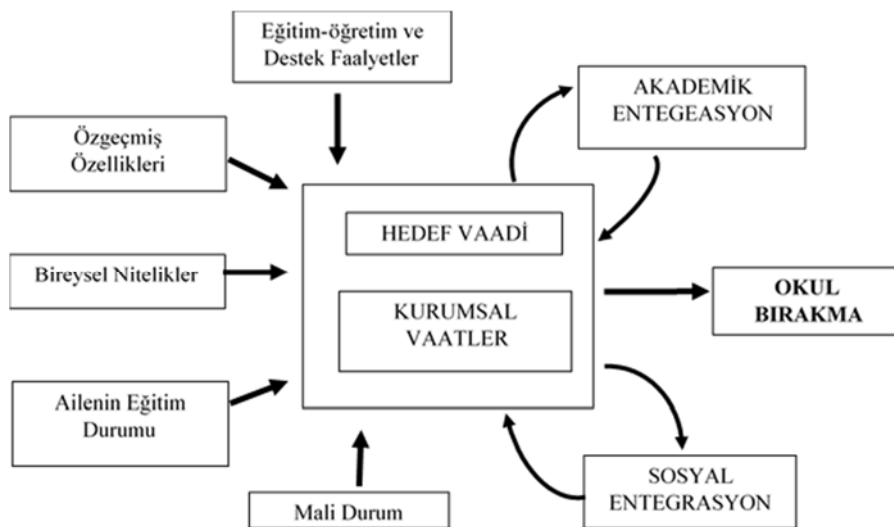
Eğitim-öğretim ve Destek Faalyetler

AKADEMİK ENTEGEASYON

Özgeçmiş Özellikleri

HEDEF VAADİ

KURUMSAL VAATLER

Bireysel Nitelikler

OKUL BIRAKMA

Ailenin Eğitim Durumu

SOSYAL ENTEGRASYON

Mali Durum